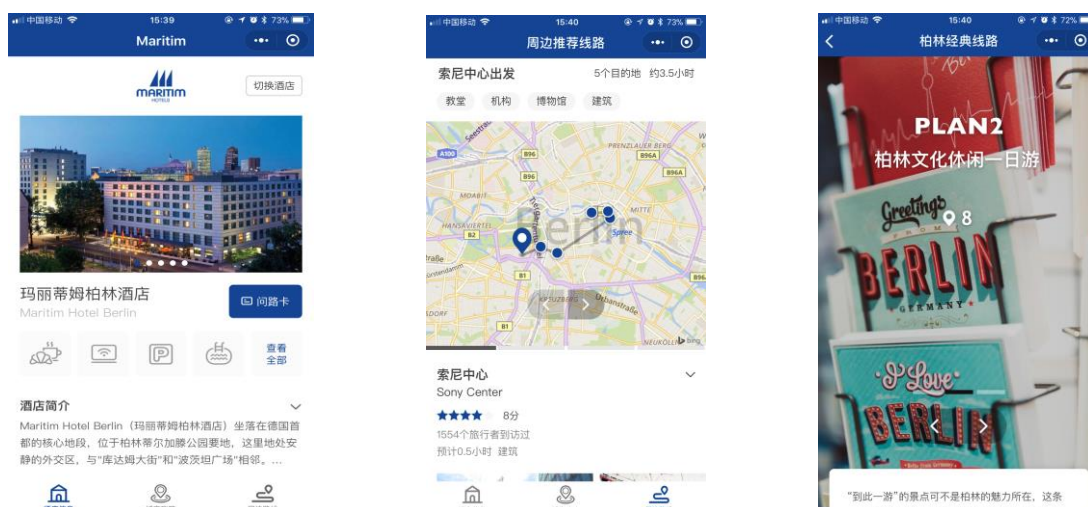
中国移动 15:39 73%
Maritim
MARITIM HOTELS
切换酒店
玛丽蒂姆柏林酒店
Maritim Hotel Berlin
问路卡
查看全部
酒店简介
Maritim Hotel Berlin（玛丽蒂姆柏林酒店）坐落在德国首都的核心地段，位于柏林蒂尔加滕公园要地，这里地处安静的外交区，与"库达姆大街"和"波茨坦广场"相邻。...

中国移动 15:40 73%
周边推荐线路
索尼中心出发
5个目的地 约3.5小时
教堂
机构
博物馆
建筑
A100
B96
PRENZLAUER BERG
B96A
MOABIT
MITTE
HANSAVIERTEL
B2
Berlin
Spree
B1
KREUZBERG
B96
R1
Urbanstraße
NEUKÖLLN
索尼中心
Sony Center
8分
1554个旅行者到访过
预计0.5小时 建筑

中国移动 15:40 72%
柏林经典线路
PLAN2
柏林文化休闲一日游
8
Greetings FROM BERLIN GERMANY
I Love BERLIN
"到此一游"的景点可不是柏林的魅力所在，这条